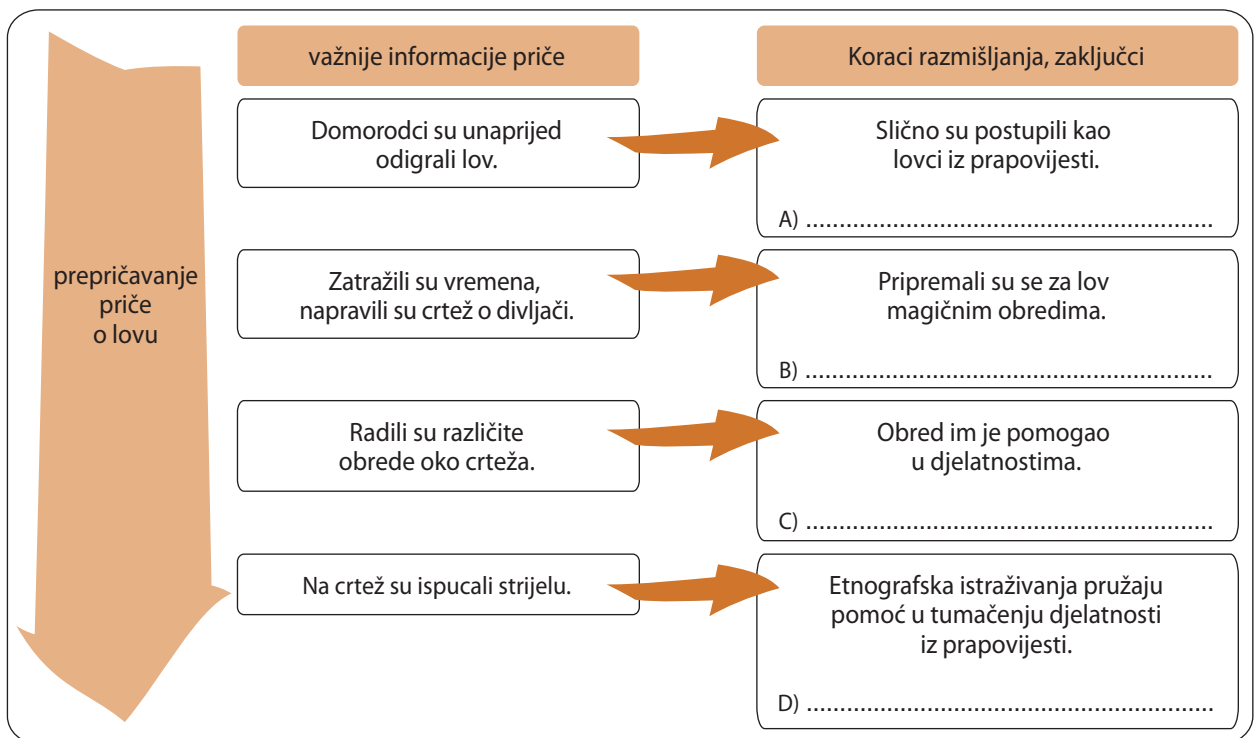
prepričavanje priče o lovu

važnije informacije priče

Koraci razmišljanja, zaključci

Domorodci su unaprijed odigrali lov.

Slično su postupili kao lovci iz prapovijesti.

A) ..........................................................................

Zatražili su vremena, napravili su crtež o divljači.

Pripremali su se za lov magičnim obredima.

B) ..........................................................................

Radili su različite obrede oko crteža.

Obred im je pomogao u djelatnostima.

C) ..........................................................................

Na crtež su ispucali strijelu.

Etnografska istraživanja pružaju pomoć u tumačenju djelatnosti iz prapovijesti.

D) ..........................................................................